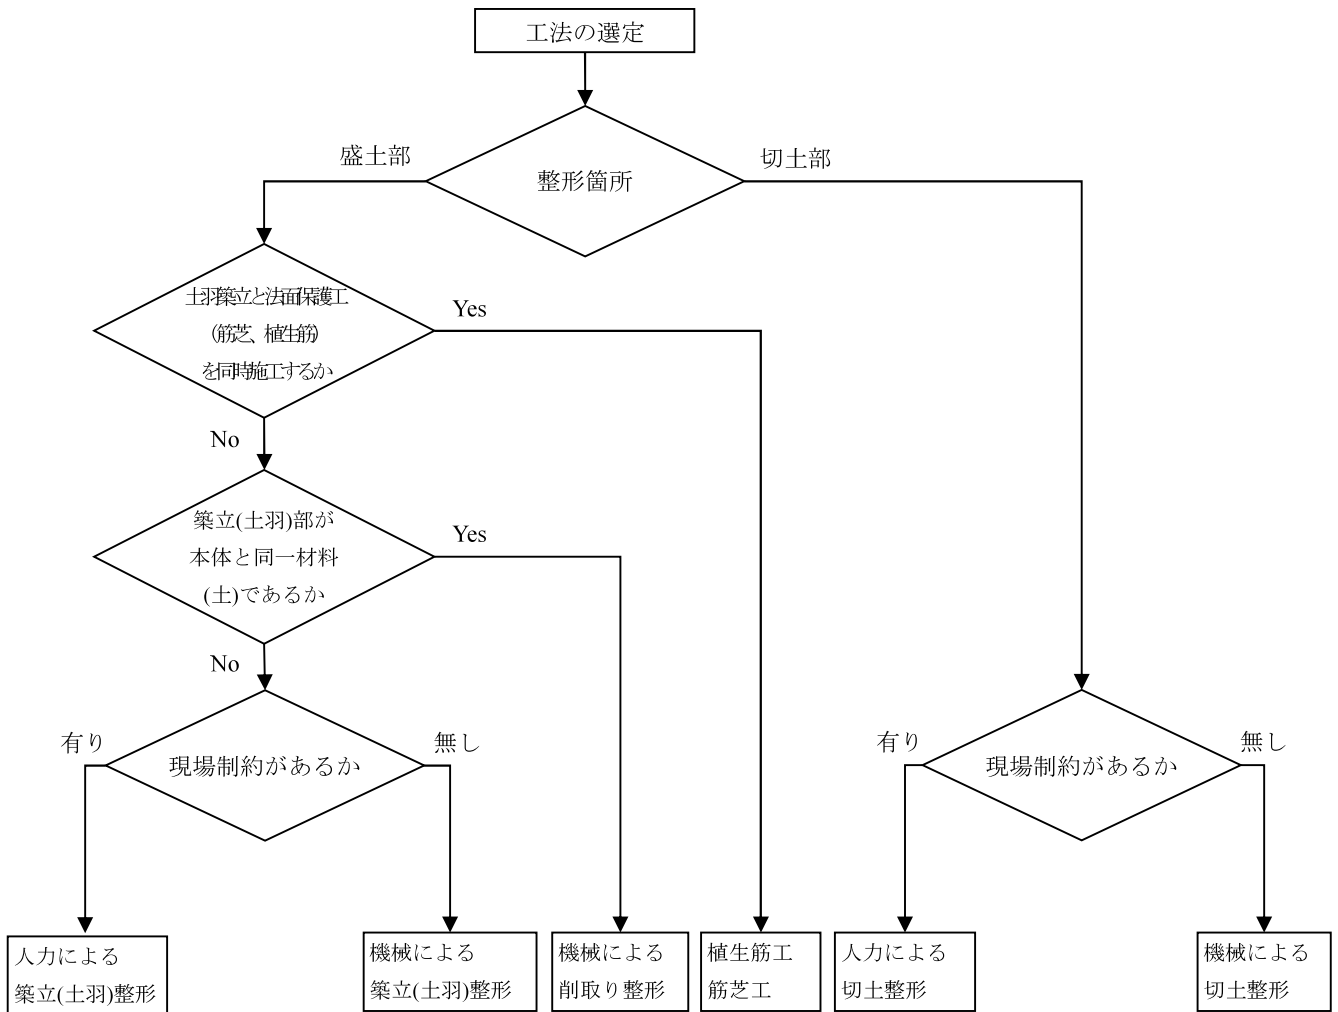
工法の選定

盛土部

整形箇所

切土部

土羽築立と法面保護工
(筋芝、植生筋)
を同時施工するか

Yes

No

築立(土羽)部が
本体と同一材料
(土)であるか

Yes

No

有り

現場制約があるか

無し

有り

現場制約があるか

無し

人力による
築立(土羽)整形

機械による
築立(土羽)整形

機械による
削取り整形

植生筋工
筋芝工

人力による
切土整形

機械による
切土整形